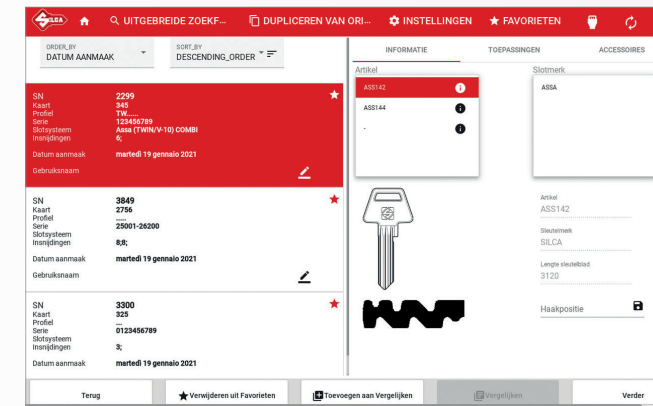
SILCA UITGEBREIDE ZOEKF... DUPLICEREN VAN ORI... INSTELLINGEN FAVORIETEN

ORDER_BY
DATUM AANMAAK

SORT_BY
DESCENDING_ORDER

SN 2299
Kaart 345
Profiel TW......
Serie 123456789
Slotsysteem Assa (TWIN/V-10) COMBI
Insnijdingen 6;
Datum aanmaak martedì 19 gennaio 2021
Gebruiksnaam

SN 3849
Kaart 2756
Profiel .....
Serie 25001-26200
Slotsysteem
Insnijdingen 8;8;
Datum aanmaak martedì 19 gennaio 2021
Gebruiksnaam

SN 3300
Kaart 325
Profiel ....
Serie 0123456789
Slotsysteem
Insnijdingen 3;
Datum aanmaak martedì 19 gennaio 2021

INFORMATIE TOEPASSINGEN ACCESSOIRES

Artikel
ASS142
ASS144
-

Slotmerk
ASSA

Artikel
ASS142
Sleutelmerk
SILCA
Lengte sleutelblad
3120
Haakpositie

Terug
Verwijderen uit Favorieten
Toevoegen aan Vergelijken
Vergelijken
Verder